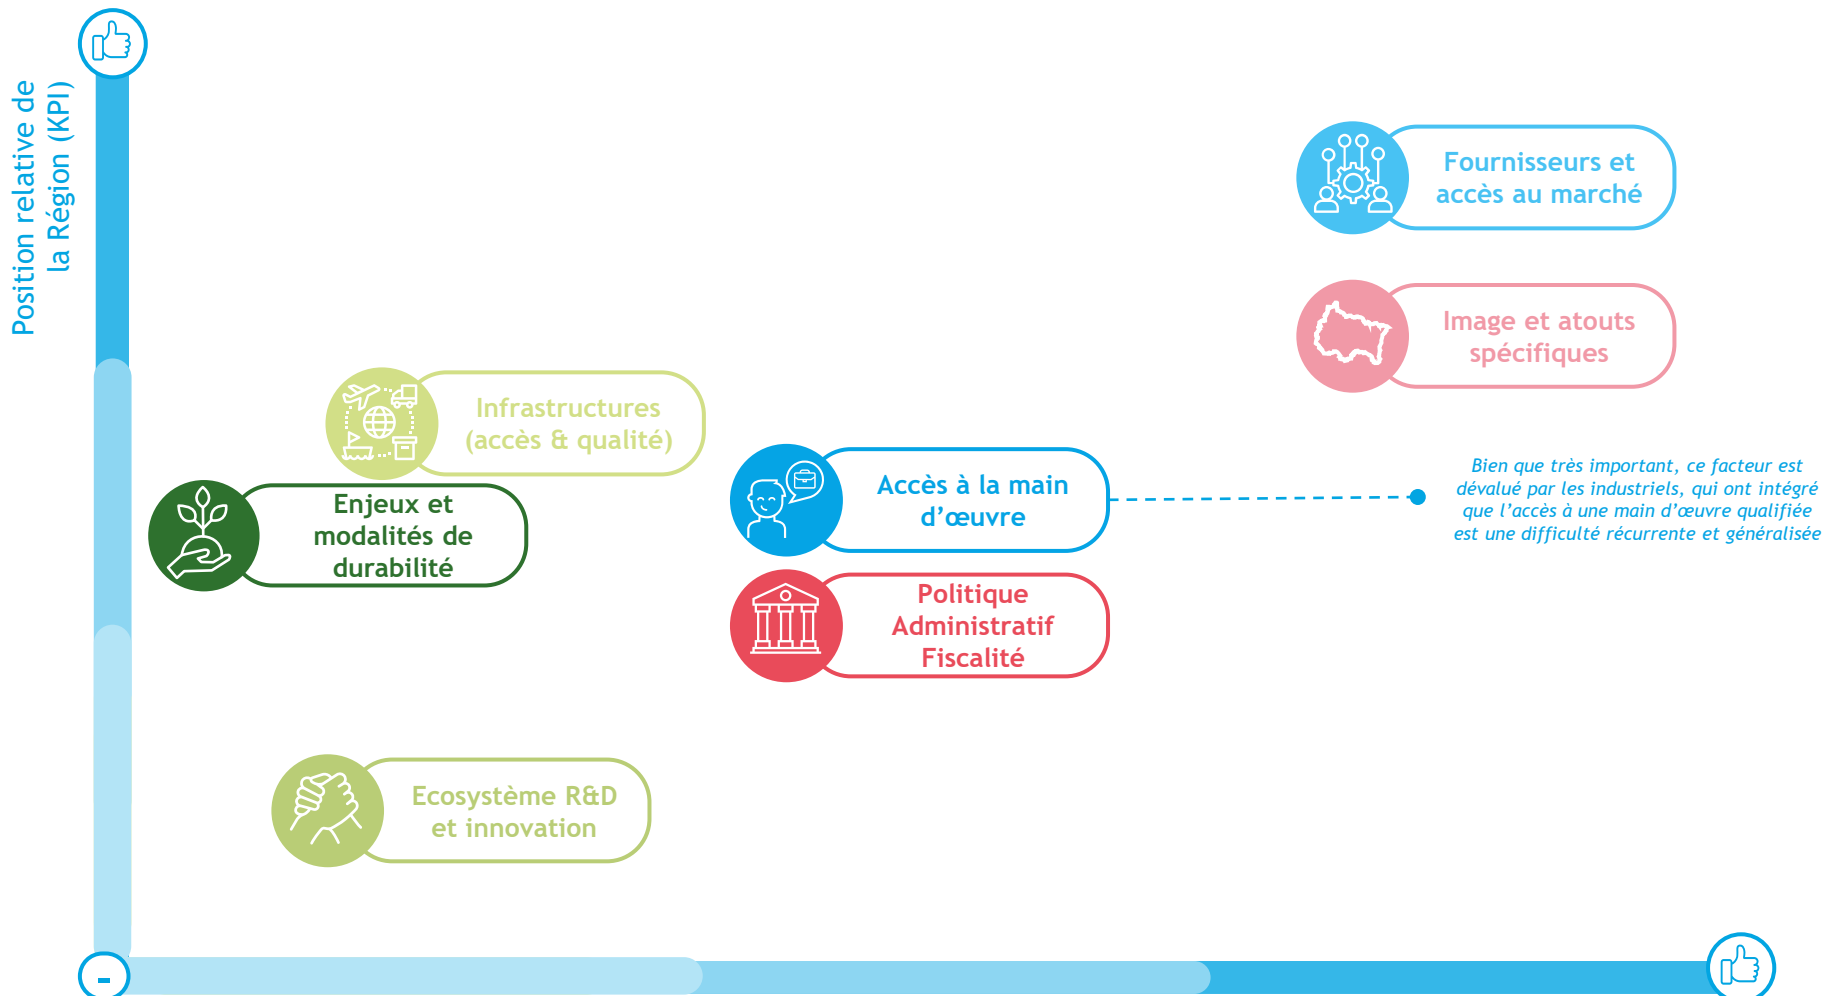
Position relative de la Région (KPI)

Fournisseurs et accès au marché

Image et atouts spécifiques

Infrastructures (accès & qualité)

Enjeux et modalités de durabilité

Accès à la main d'œuvre

Bien que très important, ce facteur est dévalué par les industriels, qui ont intégré que l'accès à une main d'œuvre qualifiée est une difficulté récurrente et généralisée

Politique Administratif Fiscalité

Ecosystème R&D et innovation

-